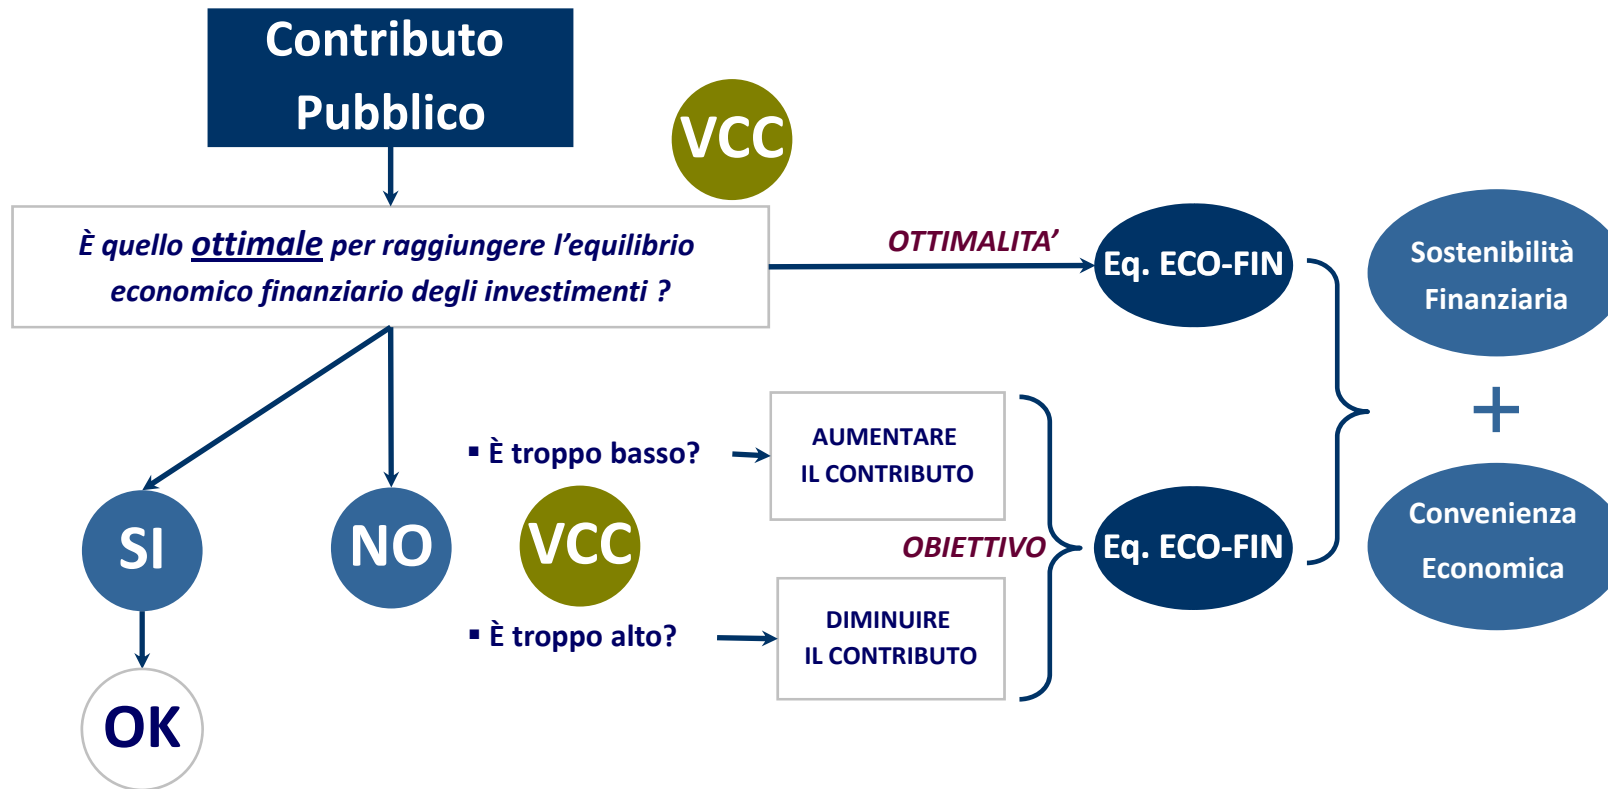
Contributo Pubblico

VCC

È quello ottimale per raggiungere l'equilibrio economico finanziario degli investimenti ?

OTTIMALITA'

Eq. ECO-FIN

Sostenibilità Finanziaria

+

Convenienza Economica

SI

NO

OK

VCC

▪ È troppo basso?

AUMENTARE IL CONTRIBUTO

OBIETTIVO

Eq. ECO-FIN

▪ È troppo alto?

DIMINUIRE IL CONTRIBUTO